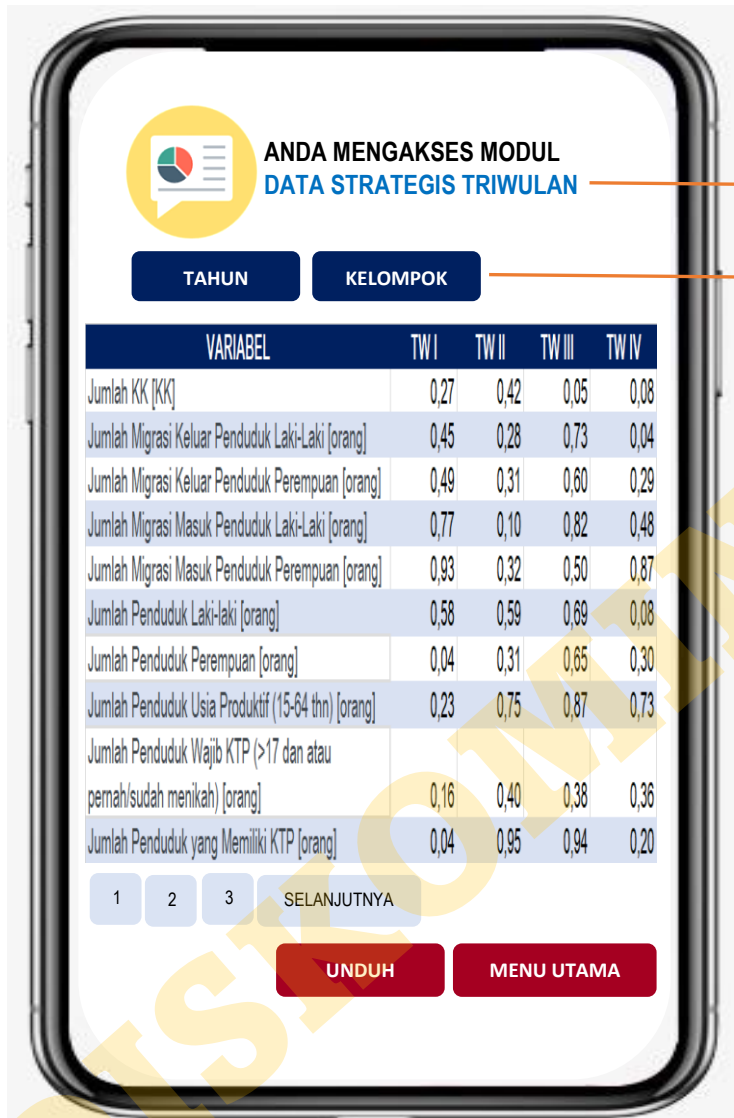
ANDA MENGAKSES MODUL
DATA STRATEGIS TRIWULAN

TAHUN KELOMPOK

| VARIABEL | TW I | TW II | TW III | TW IV |
|---|---|---|---|---|
| Jumlah KK [KK] | 0,27 | 0,42 | 0,05 | 0,08 |
| Jumlah Migrasi Keluar Penduduk Laki-Laki [orang] | 0,45 | 0,28 | 0,73 | 0,04 |
| Jumlah Migrasi Keluar Penduduk Perempuan [orang] | 0,49 | 0,31 | 0,60 | 0,29 |
| Jumlah Migrasi Masuk Penduduk Laki-Laki [orang] | 0,77 | 0,10 | 0,82 | 0,48 |
| Jumlah Migrasi Masuk Penduduk Perempuan [orang] | 0,93 | 0,32 | 0,50 | 0,87 |
| Jumlah Penduduk Laki-laki [orang] | 0,58 | 0,59 | 0,69 | 0,08 |
| Jumlah Penduduk Perempuan [orang] | 0,04 | 0,31 | 0,65 | 0,30 |
| Jumlah Penduduk Usia Produktif (15-64 thn) [orang] | 0,23 | 0,75 | 0,87 | 0,73 |
| Jumlah Penduduk Wajib KTP (>17 dan atau pernah/sudah menikah) [orang] | 0,16 | 0,40 | 0,38 | 0,36 |
| Jumlah Penduduk yang Memiliki KTP [orang] | 0,04 | 0,95 | 0,94 | 0,20 |

1 2 3 SELANJUTNYA

UNDUH MENU UTAMA

DISKOMIN